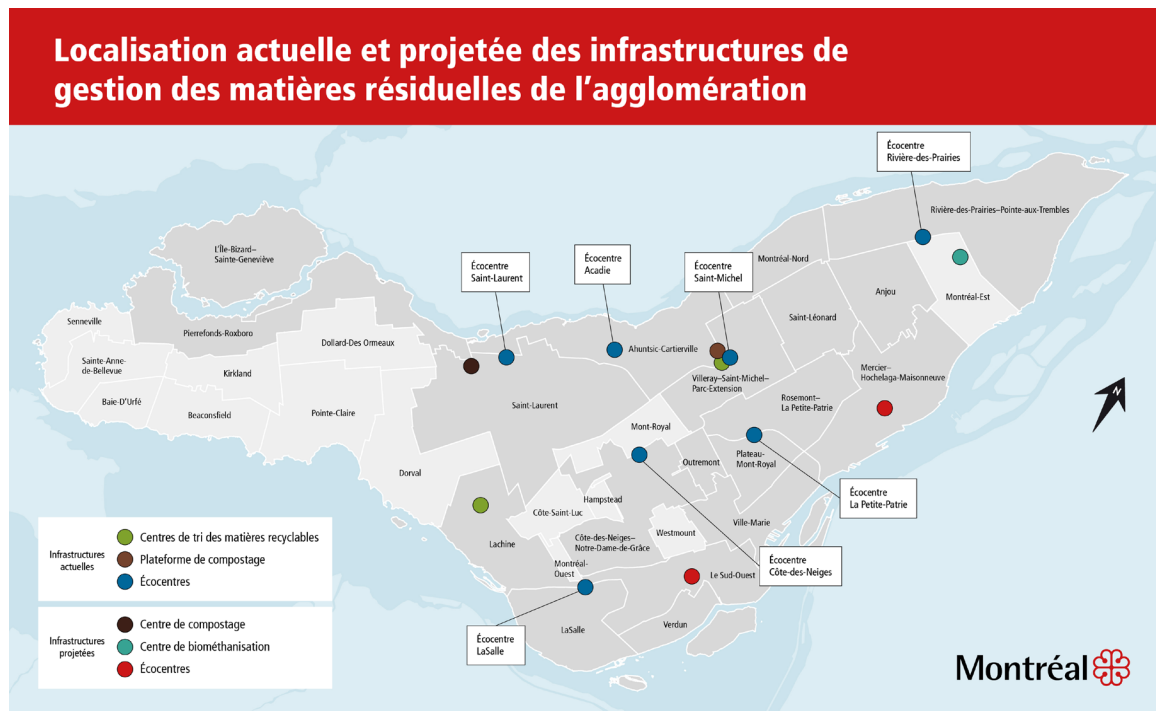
Localisation actuelle et projetée des infrastructures de gestion des matières résiduelles de l'agglomération

Écocentre Rivière-des-Prairies

Rivière-des-Prairies–Pointe-aux-Trembles

L'Île-Bizard–Sainte-Geneviève

Écocentre Saint-Laurent

Écocentre Acadie

Écocentre Saint-Michel

Montréal-Nord

Anjou

Montréal-Est

Saint-Léonard

Senneville

Pierrefonds-Roxboro

Dollard-Des Ormeaux

Ahuntsic-Cartierville

Sainte-Anne-de-Bellevue

Kirkland

Villeray–Saint-Michel–Parc-Extension

Mercier–Hochelaga-Maisonneuve

Baie-D'Urfé

Beaconsfield

Pointe-Claire

Saint-Laurent

Rosemont–La Petite-Patrie

Mont-Royal

Plateau-Mont-Royal

Outremont

Dorval

Hampstead

Écocentre La Petite-Patrie

Côte-Saint-Luc

Ville-Marie

Westmount

Côte-des-Neiges–Notre-Dame-de-Grâce

Lachine

Montréal-Ouest

Le Sud-Ouest

Écocentre Côte-des-Neiges

LaSalle

Verdun

Écocentre LaSalle

Infrastructures actuelles
Centres de tri des matières recyclables
Plateforme de compostage
Écocentres

Infrastructures projetées
Centre de compostage
Centre de biométhanisation
Écocentres

Montréal